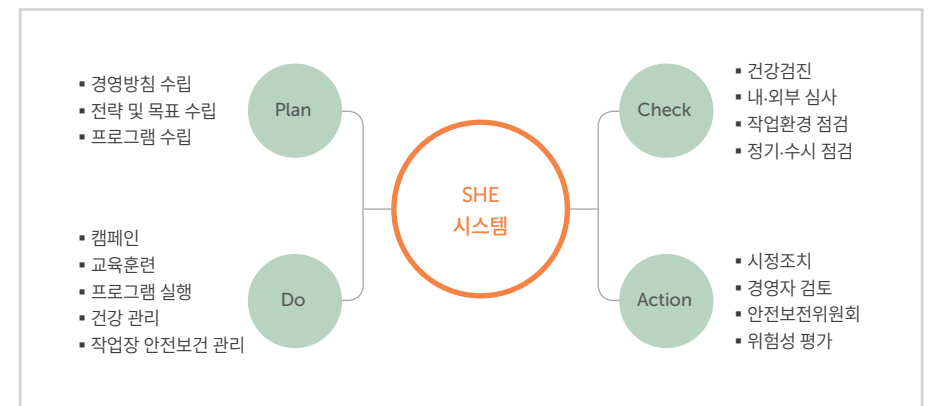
▪ 경영방침 수립
▪ 전략 및 목표 수립
▪ 프로그램 수립

Plan

▪ 캠페인
▪ 교육훈련
▪ 프로그램 실행
▪ 건강 관리
▪ 작업장 안전보건 관리

Do

SHE
시스템

Check

▪ 건강검진
▪ 내·외부 심사
▪ 작업환경 점검
▪ 정기·수시 점검

Action

▪ 시정조치
▪ 경영자 검토
▪ 안전보전위원회
▪ 위험성 평가